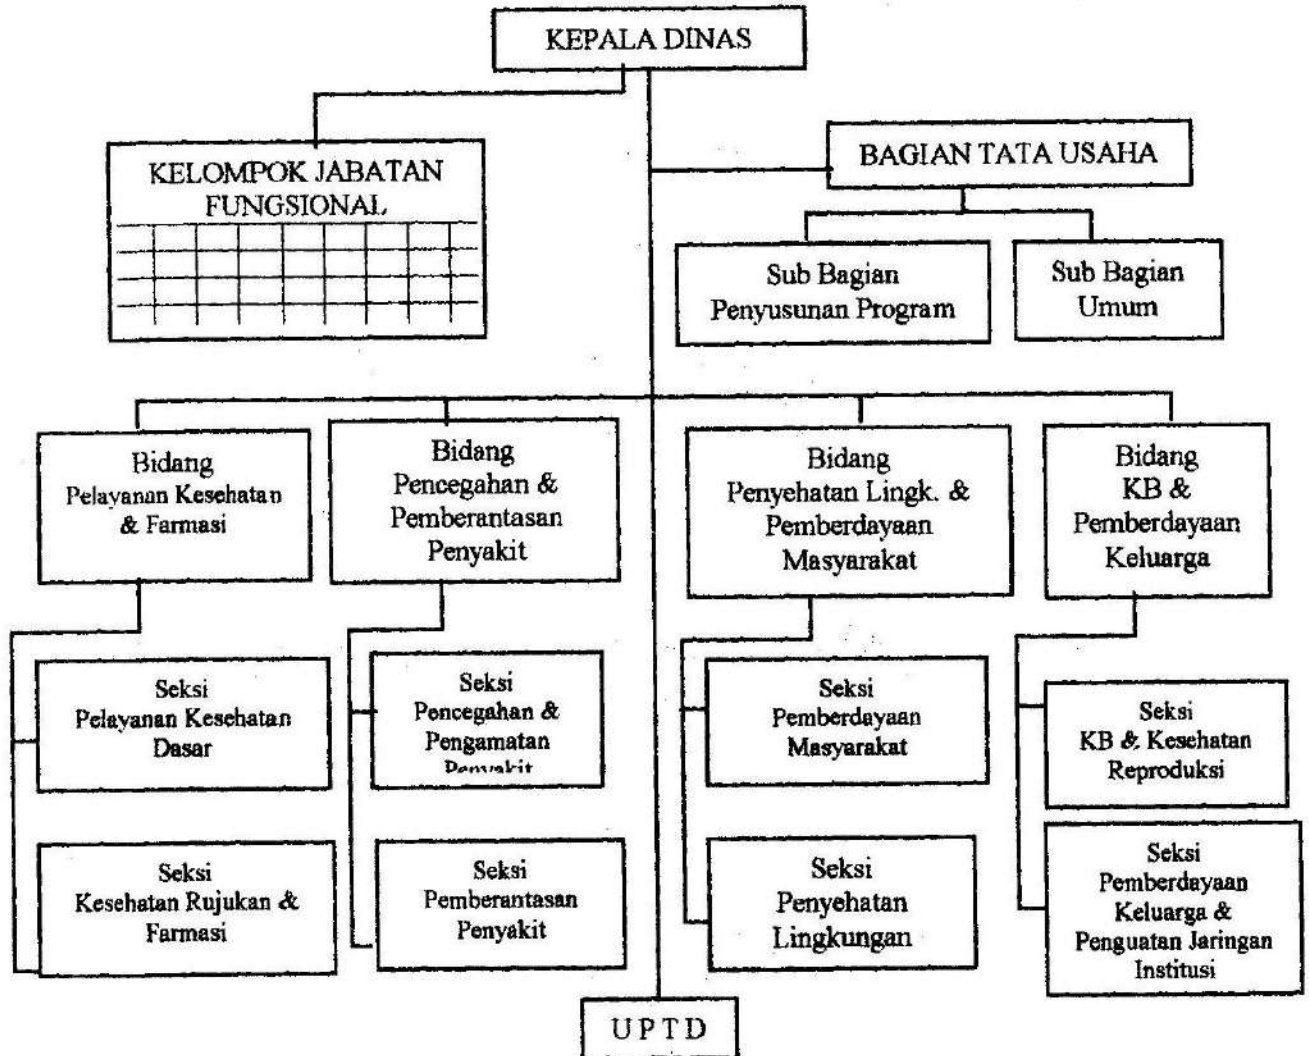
KEPALA DINAS

KELOMPOK JABATAN FUNGSIONAL

BAGIAN TATA USAHA

Sub Bagian Penyusunan Program

Sub Bagian Umum

Bidang Pelayanan Kesehatan & Farmasi

Bidang Pencegahan & Pemberantasan Penyakit

Bidang Penyehatan Lingk. & Pemberdayaan Masyarakat

Bidang KB & Pemberdayaan Keluarga

Seksi Pelayanan Kesehatan Dasar

Seksi Kesehatan Rujukan & Farmasi

Seksi Pencegahan & Pengamatan Penyakit

Seksi Pemberantasan Penyakit

Seksi Pemberdayaan Masyarakat

Seksi Penyehatan Lingkungan

Seksi KB & Kesehatan Reproduksi

Seksi Pemberdayaan Keluarga & Penguatan Jaringan Institusi

U P T D